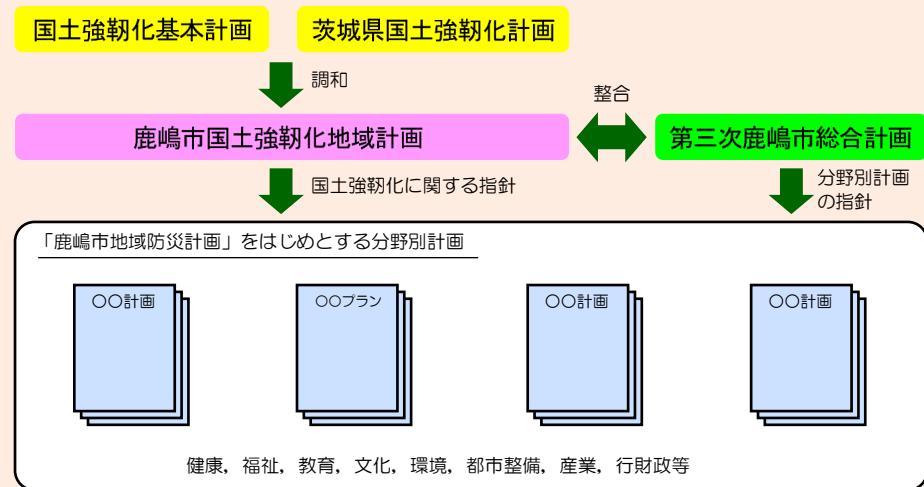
国土強靭化基本計画

茨城県国土強靭化計画

調和

整合

鹿嶋市国土強靭化地域計画

第三次鹿嶋市総合計画

国土強靭化に関する指針

分野別計画の指針

「鹿嶋市地域防災計画」をはじめとする分野別計画

○○計画

○○プラン

○○計画

○○計画

健康，福祉，教育，文化，環境，都市整備，産業，行財政等